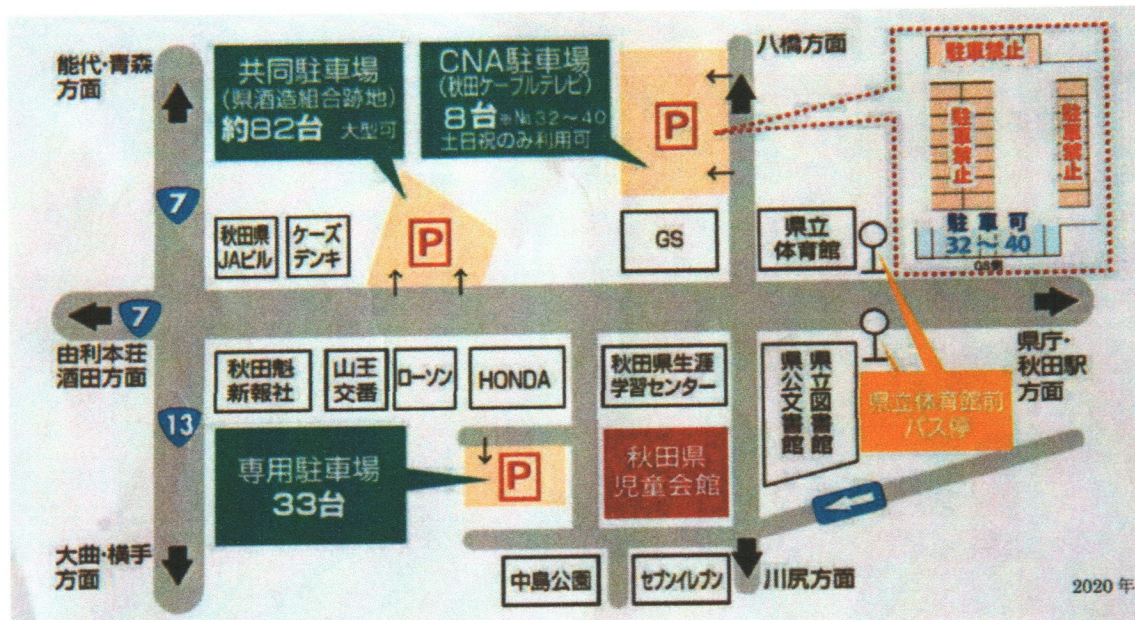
能代・青森方面

共同駐車場
(県酒造組合跡地)
約82台 大型可

CNA駐車場
(秋田ケーブルテレビ)
8台 ※№32～40
土日祝のみ利用可

八橋方面

駐車禁止
駐車禁止
駐車禁止
駐車可
32～40
GS側

7

秋田県JAビル

ケーズデンキ

P

P

GS

県立体育館

7

由利本荘酒田方面

県庁・秋田駅方面

秋田魁新報社

山王交番

ローソン

HONDA

秋田県生涯学習センター

県公文書館

県立図書館

13

県立体育館前バス停

専用駐車場
33台

P

秋田県児童会館

大曲・横手方面

中島公園

セブンイレブン

川尻方面

2020 年